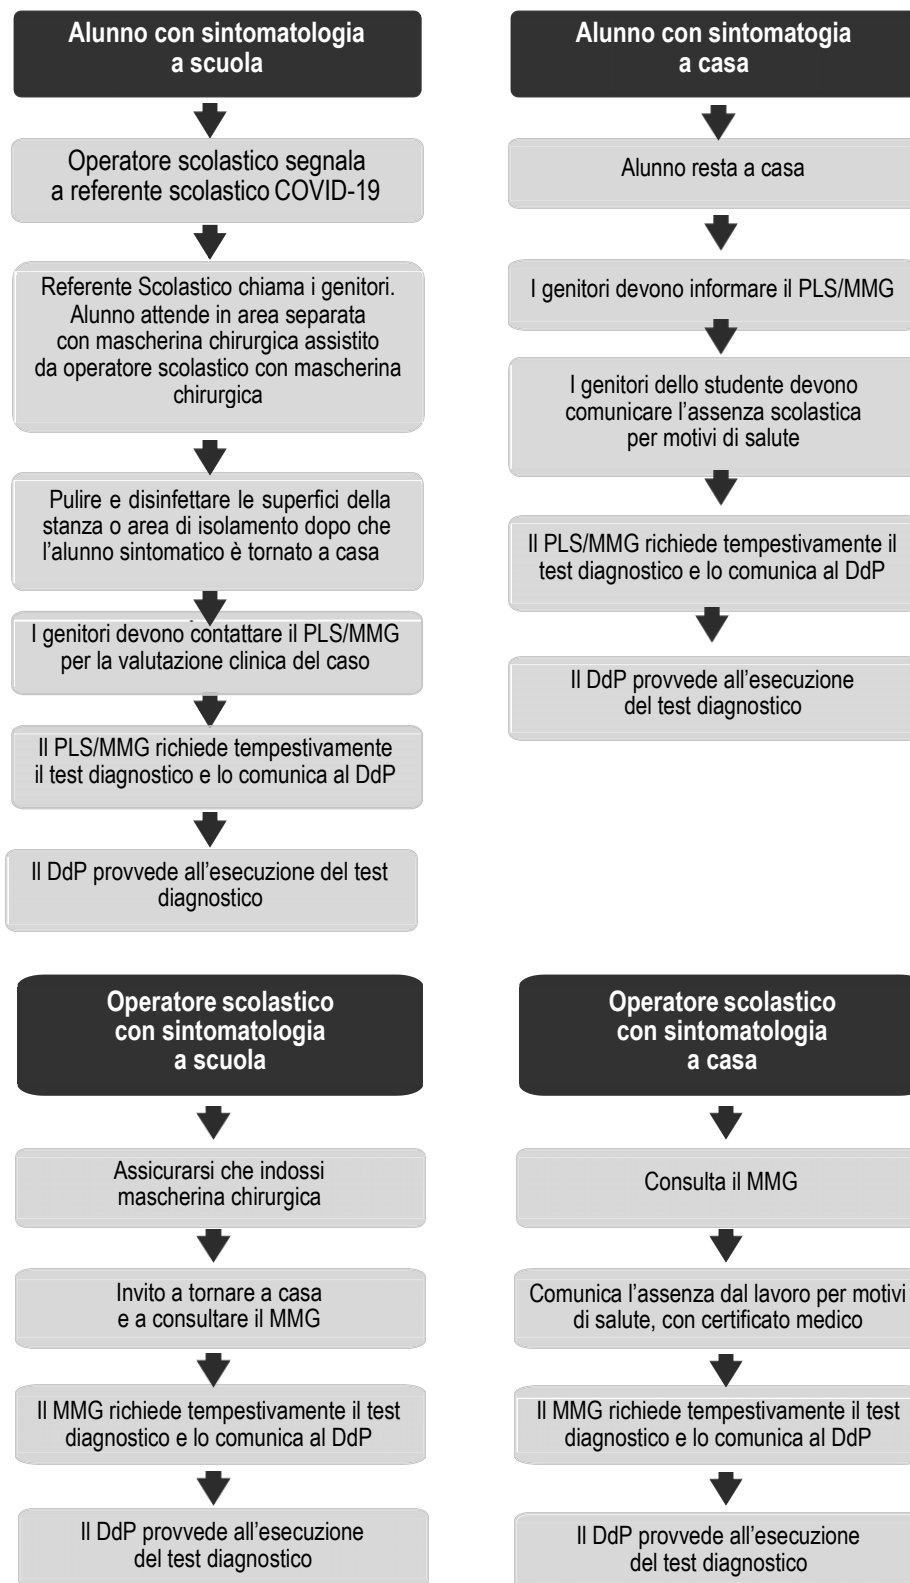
Alunno con sintomatologia a scuola

Operatore scolastico segnala a referente scolastico COVID-19

Referente Scolastico chiama i genitori. Alunno attende in area separata con mascherina chirurgica assistito da operatore scolastico con mascherina chirurgica

Pulire e disinfettare le superfici della stanza o area di isolamento dopo che l'alunno sintomatico è tornato a casa

I genitori devono contattare il PLS/MMG per la valutazione clinica del caso

Il PLS/MMG richiede tempestivamente il test diagnostico e lo comunica al DdP

Il DdP provvede all'esecuzione del test diagnostico

Alunno con sintomatogia a casa

Alunno resta a casa

I genitori devono informare il PLS/MMG

I genitori dello studente devono comunicare l'assenza scolastica per motivi di salute

Il PLS/MMG richiede tempestivamente il test diagnostico e lo comunica al DdP

Il DdP provvede all'esecuzione del test diagnostico

Operatore scolastico con sintomatologia a scuola

Assicurarsi che indossi mascherina chirurgica

Invito a tornare a casa e a consultare il MMG

Il MMG richiede tempestivamente il test diagnostico e lo comunica al DdP

Il DdP provvede all'esecuzione del test diagnostico

Operatore scolastico con sintomatologia a casa

Consulta il MMG

Comunica l'assenza dal lavoro per motivi di salute, con certificato medico

Il MMG richiede tempestivamente il test diagnostico e lo comunica al DdP

Il DdP provvede all'esecuzione del test diagnostico